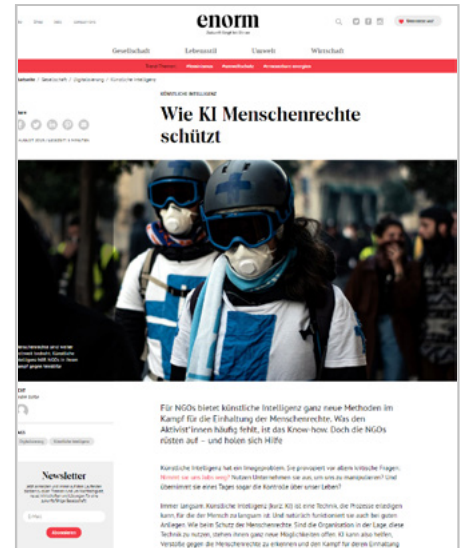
enorm

Gesellschaft Lebensstil Umwelt Wirtschaft

KÜNSTLICHE INTELLIGENZ

Wie KI Menschenrechte schützt

Newsletter

Für NGOs bietet künstliche Intelligenz ganz neue Methoden im Kampf für die Einhaltung der Menschenrechte. Was den Aktivist*innen häufig fehlt, ist das Know-how. Doch die NGOs rüsten auf – und holen sich Hilfe

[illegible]